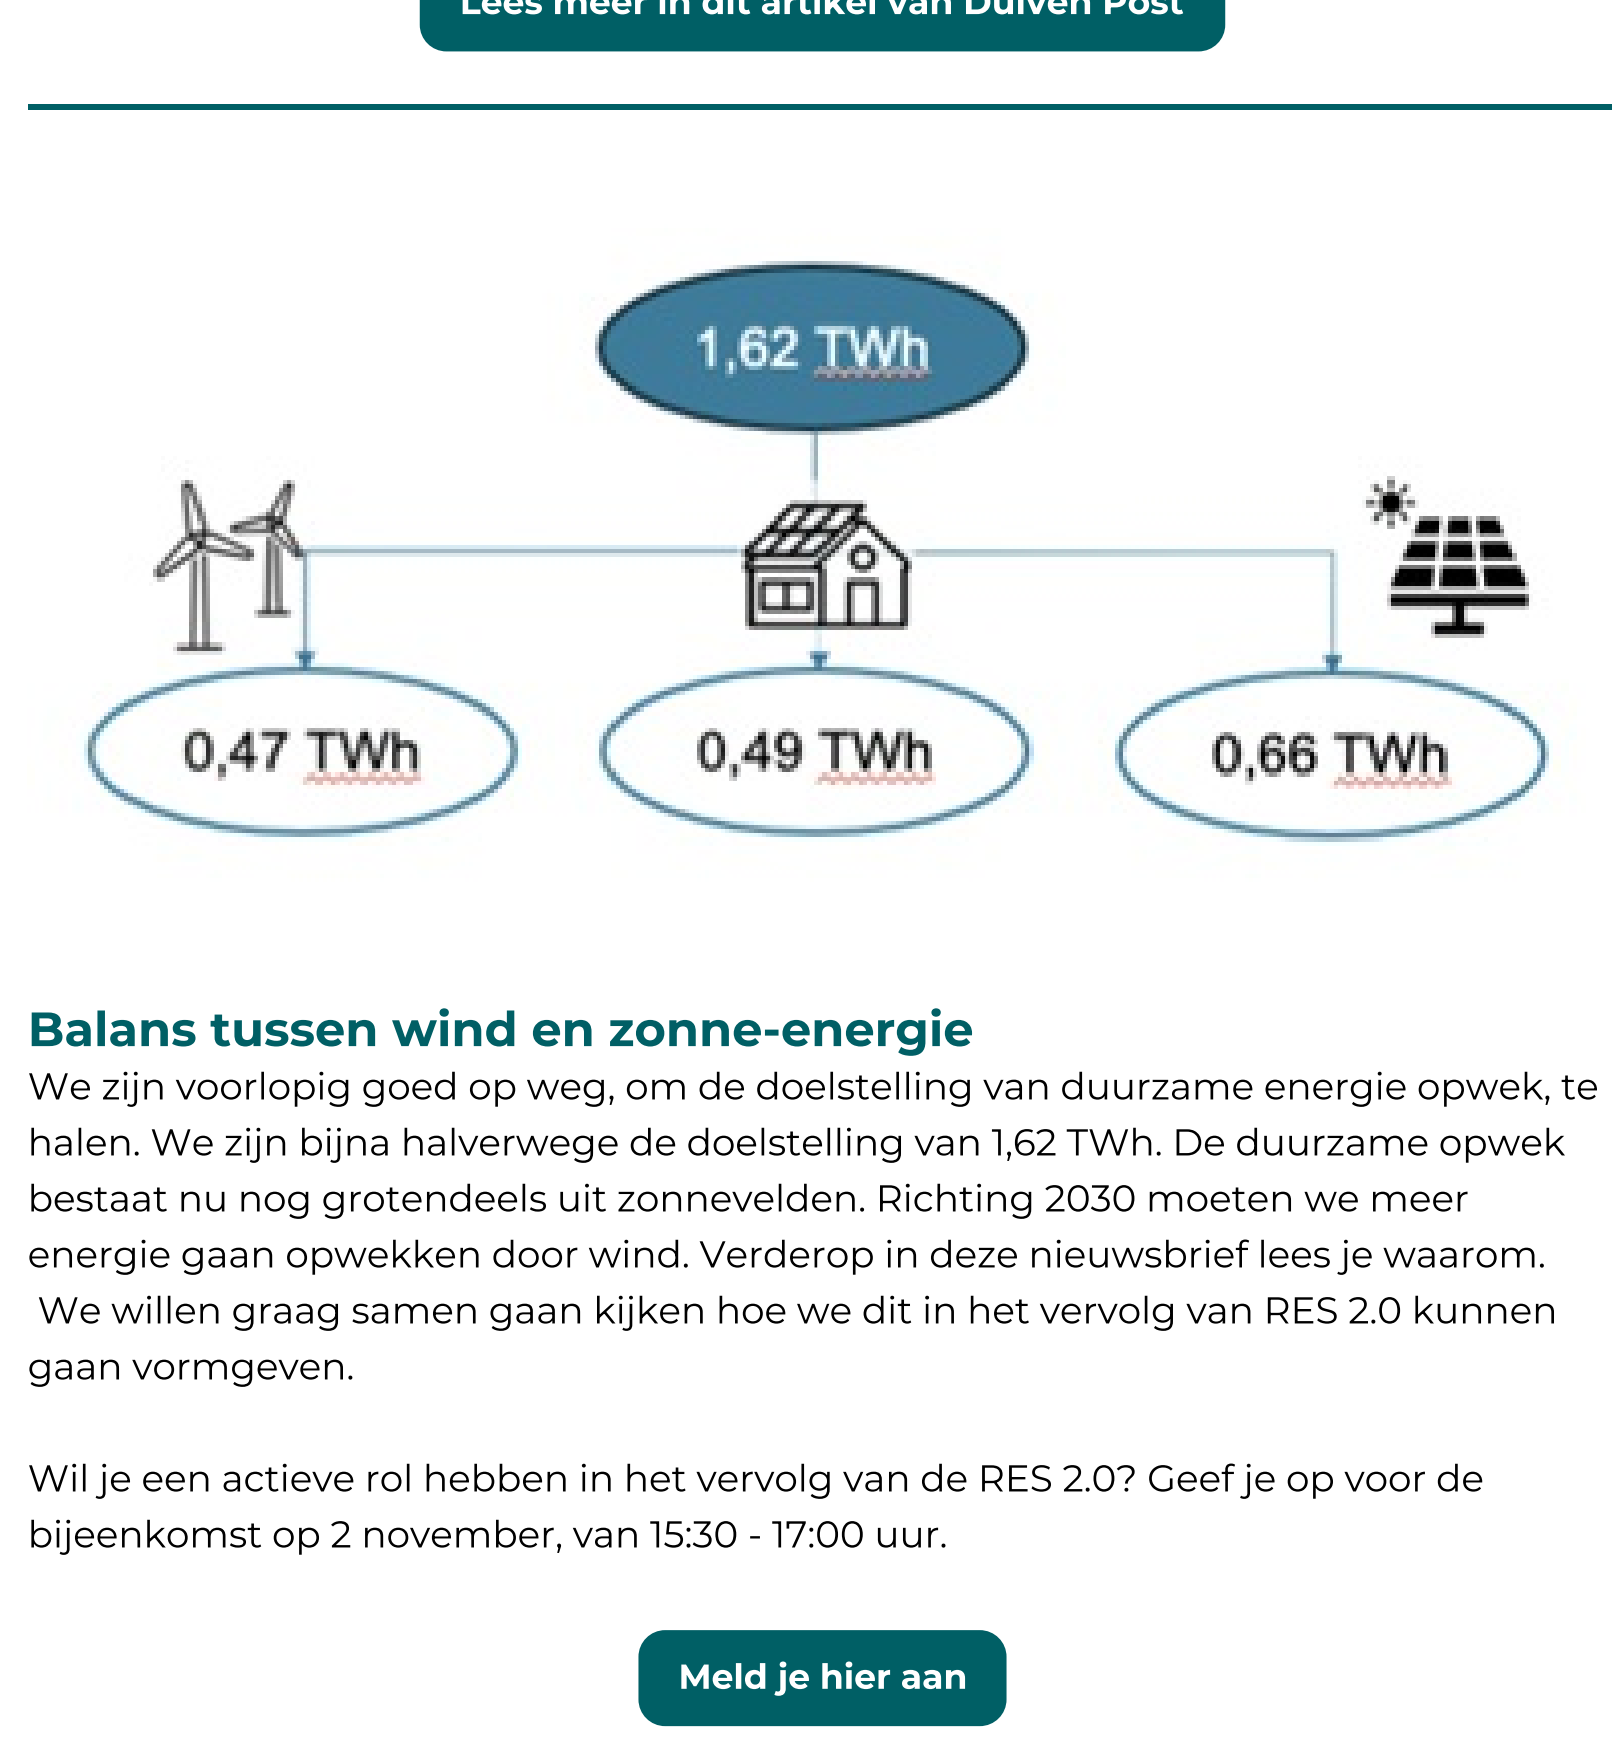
Lees meer in dit artikel van Duiven Post

1,62 TWh

0,47 TWh

0,49 TWh

0,66 TWh

Balans tussen wind en zonne-energie

We zijn voorlopig goed op weg, om de doelstelling van duurzame energie opwek, te halen. We zijn bijna halverwege de doelstelling van 1,62 TWh. De duurzame opwek bestaat nu nog grotendeels uit zonnevelden. Richting 2030 moeten we meer energie gaan opwekken door wind. Verderop in deze nieuwsbrief lees je waarom. We willen graag samen gaan kijken hoe we dit in het vervolg van RES 2.0 kunnen gaan vormgeven.

Wil je een actieve rol hebben in het vervolg van de RES 2.0? Geef je op voor de bijeenkomst op 2 november, van 15:30 - 17:00 uur.

Meld je hier aan